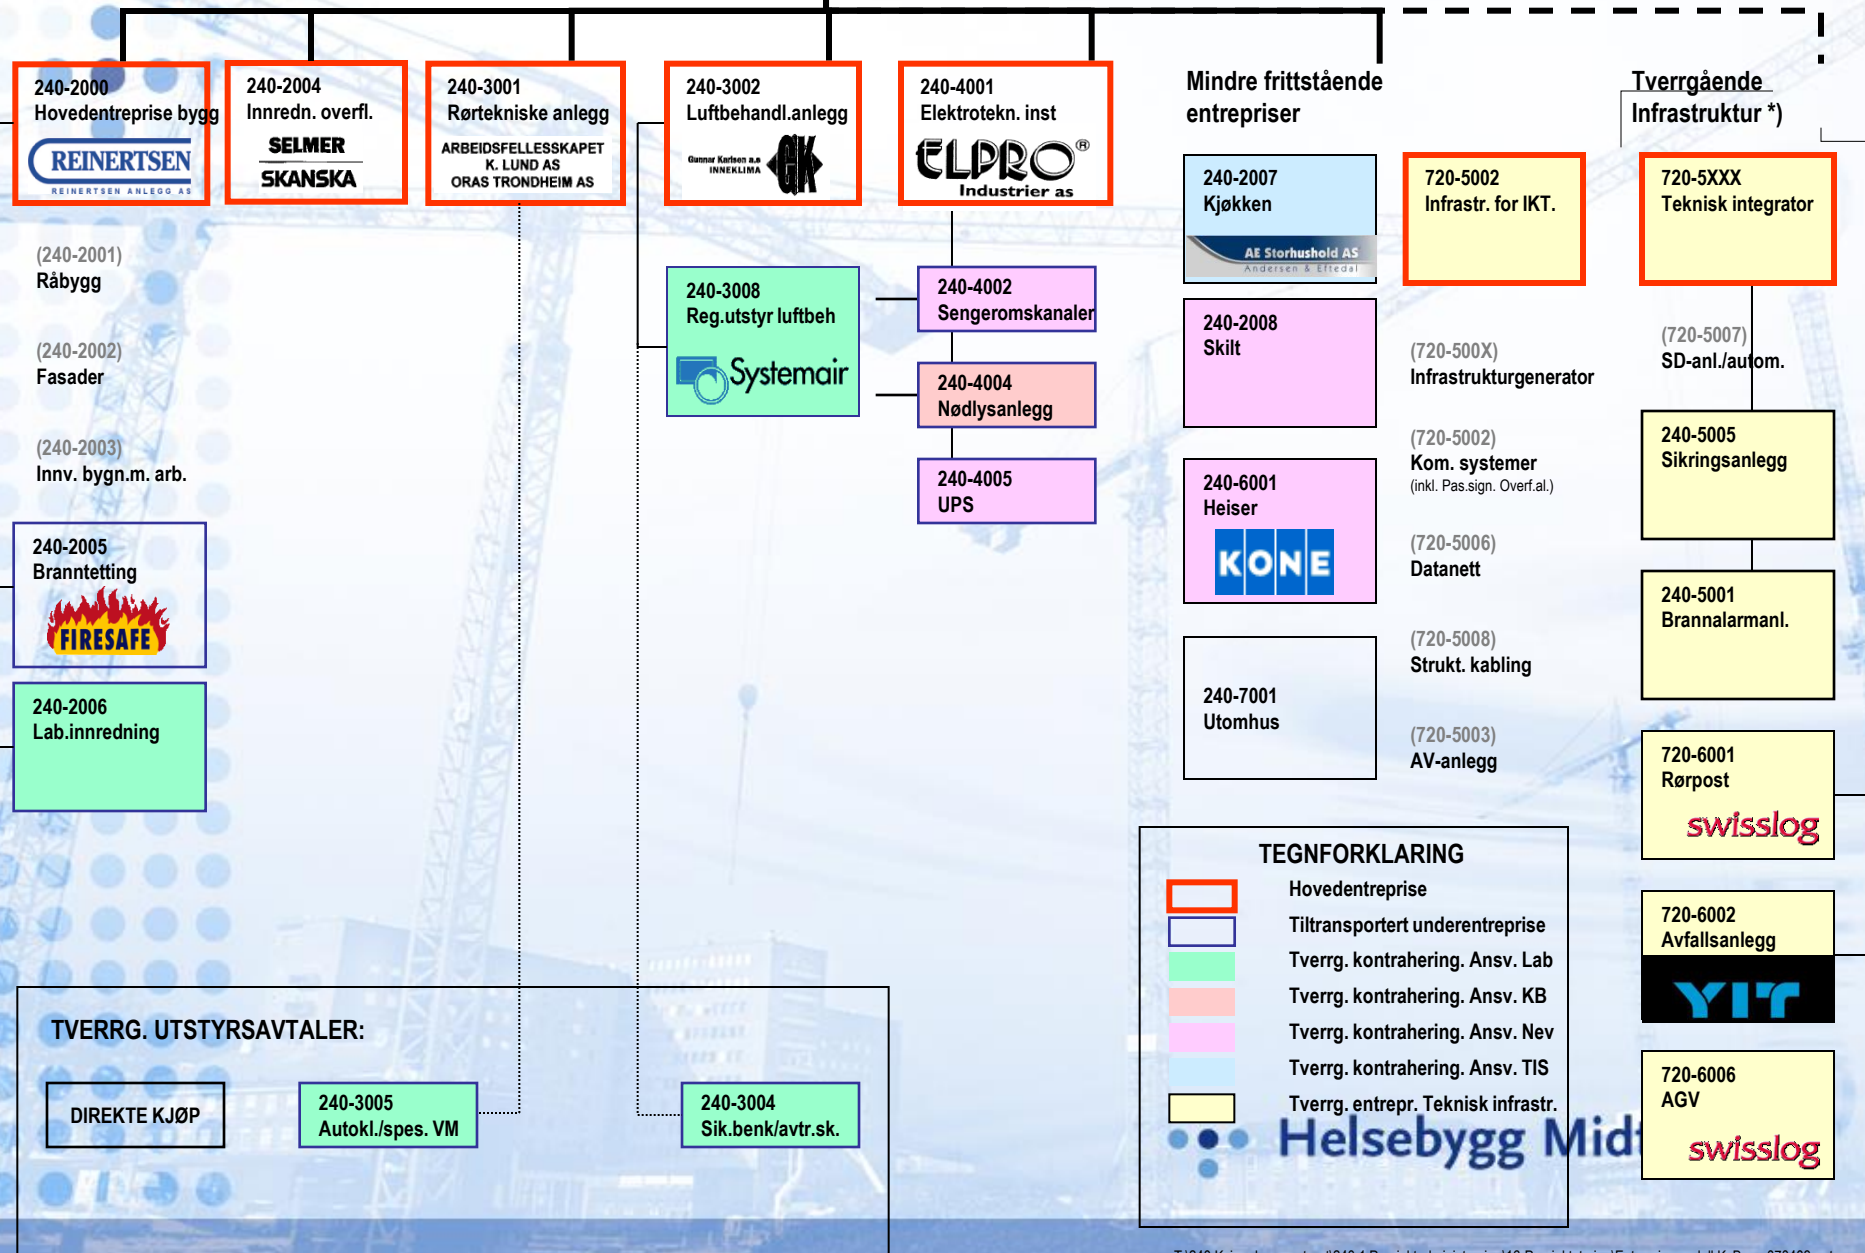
240-2000
Hovedentreprise bygg
REINERTSEN
REINERTSEN ANLEGG AS

240-2004
Innredn. overfl.
SELMER
SKANSKA

240-3001
Rørtekniske anlegg
ARBEIDSFELLESSKAPET
K. LUND AS
ORAS TRONDHEIM AS

240-3002
Luftbehandl.anlegg
Gunnar Karlsen a.s INNEKLIMA
GK

240-4001
Elektrotekn. inst
ELPRO®
Industrier as

Mindre frittstående entrepriser

Tverrgående Infrastruktur *)

(240-2001)
Råbygg

(240-2002)
Fasader

(240-2003)
Innv. bygn.m. arb.

240-2005
Branntetting
FIRESAFE

240-2006
Lab.innredning

240-3008
Reg.utstyr luftbeh
Systemair

240-4002
Sengeromskanaler

240-4004
Nødlysanlegg

240-4005
UPS

240-2007
Kjøkken
AE Storhushold AS
Andersen & Eftedal

240-2008
Skilt

240-6001
Heiser
KONE

240-7001
Utomhus

720-5002
Infrastr. for IKT.

(720-500X)
Infrastrukturgenerator

(720-5002)
Kom. systemer
(inkl. Pas.sign. Overf.al.)

(720-5006)
Datanett

(720-5008)
Strukt. kabling

(720-5003)
AV-anlegg

720-5XXX
Teknisk integrator

(720-5007)
SD-anl./autom.

240-5005
Sikringsanlegg

240-5001
Brannalarmanl.

720-6001
Rørpost
swisslog

720-6002
Avfallsanlegg
YIT

720-6006
AGV
swisslog

TEGNFORKLARING
Hovedentreprise
Tiltransportert underentreprise
Tverrg. kontrahering. Ansv. Lab
Tverrg. kontrahering. Ansv. KB
Tverrg. kontrahering. Ansv. Nev
Tverrg. kontrahering. Ansv. TIS
Tverrg. entrepr. Teknisk infrastr.

Helsebygg Midt

TVERRG. UTSTYRSAVTALER:
DIREKTE KJØP

240-3005
Autokl./spes. VM

240-3004
Sik.benk/avtr.sk.